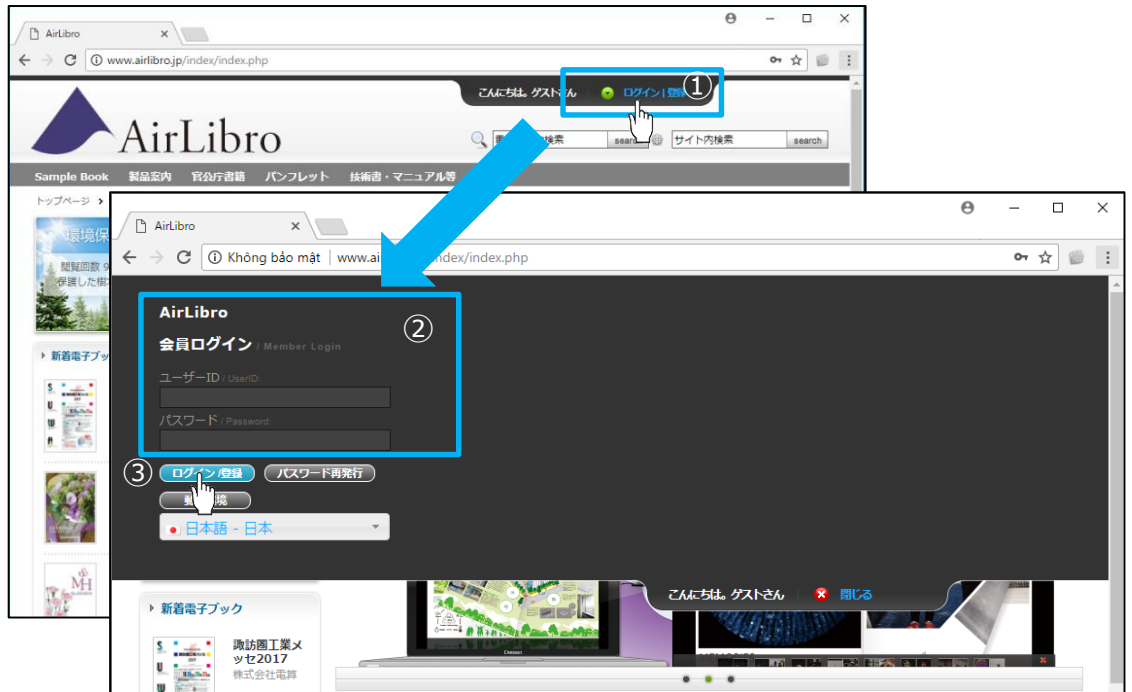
AirLibro
www.airlibro.jp/index/index.php
こんにちは。ゲストさん ログイン | 登録 ①
AirLibro
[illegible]検索 search サイト内検索 search
Sample Book 製品案内 官公庁書籍 パンフレット 技術書・マニュアル等
トップページ
環境保
閲覧回数
保護した樹
新着電子ブック

AirLibro
Không bảo mật | www.ai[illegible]/index/index.php
AirLibro
②
会員ログイン / Member Login
ユーザーID / UserID:
パスワード / Password:
③ ログイン/登録 パスワード再発行
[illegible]境
日本語 - 日本
こんにちは。ゲストさん 閉じる
新着電子ブック
諏訪圏工業メッセ2017
株式会社電算